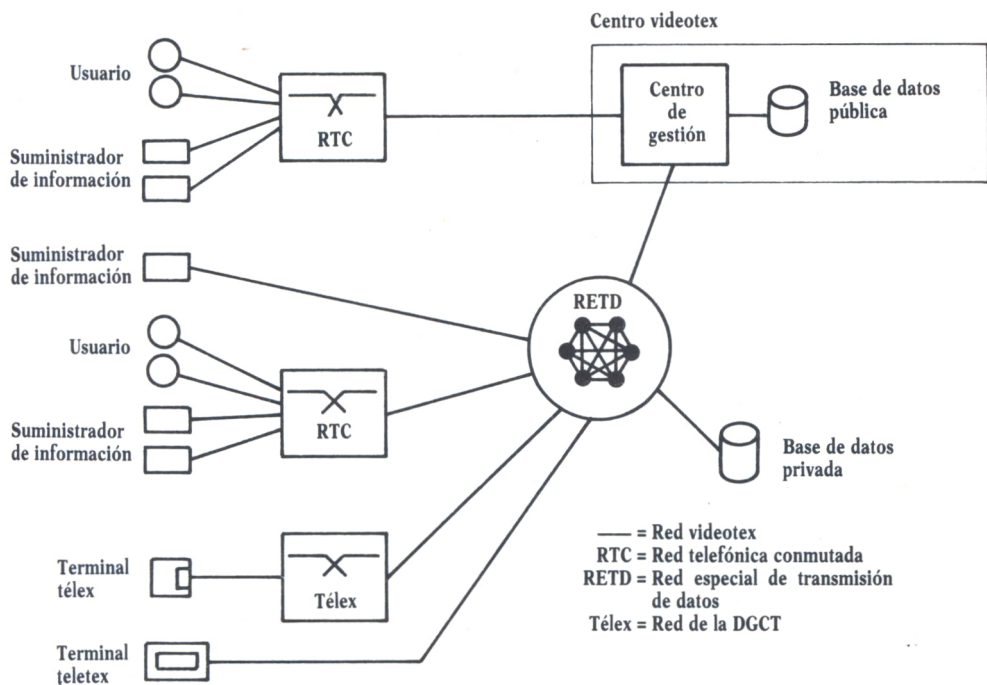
Centro videotex

Usuario

RTC

Centro de gestión

Base de datos pública

Suministrador de información

Suministrador de información

RETD

Usuario

RTC

Suministrador de información

Base de datos privada

Terminal télex

Télex

Terminal teletex

—— = Red videotex
RTC = Red telefónica conmutada
RETD = Red especial de transmisión de datos
Télex = Red de la DGCT